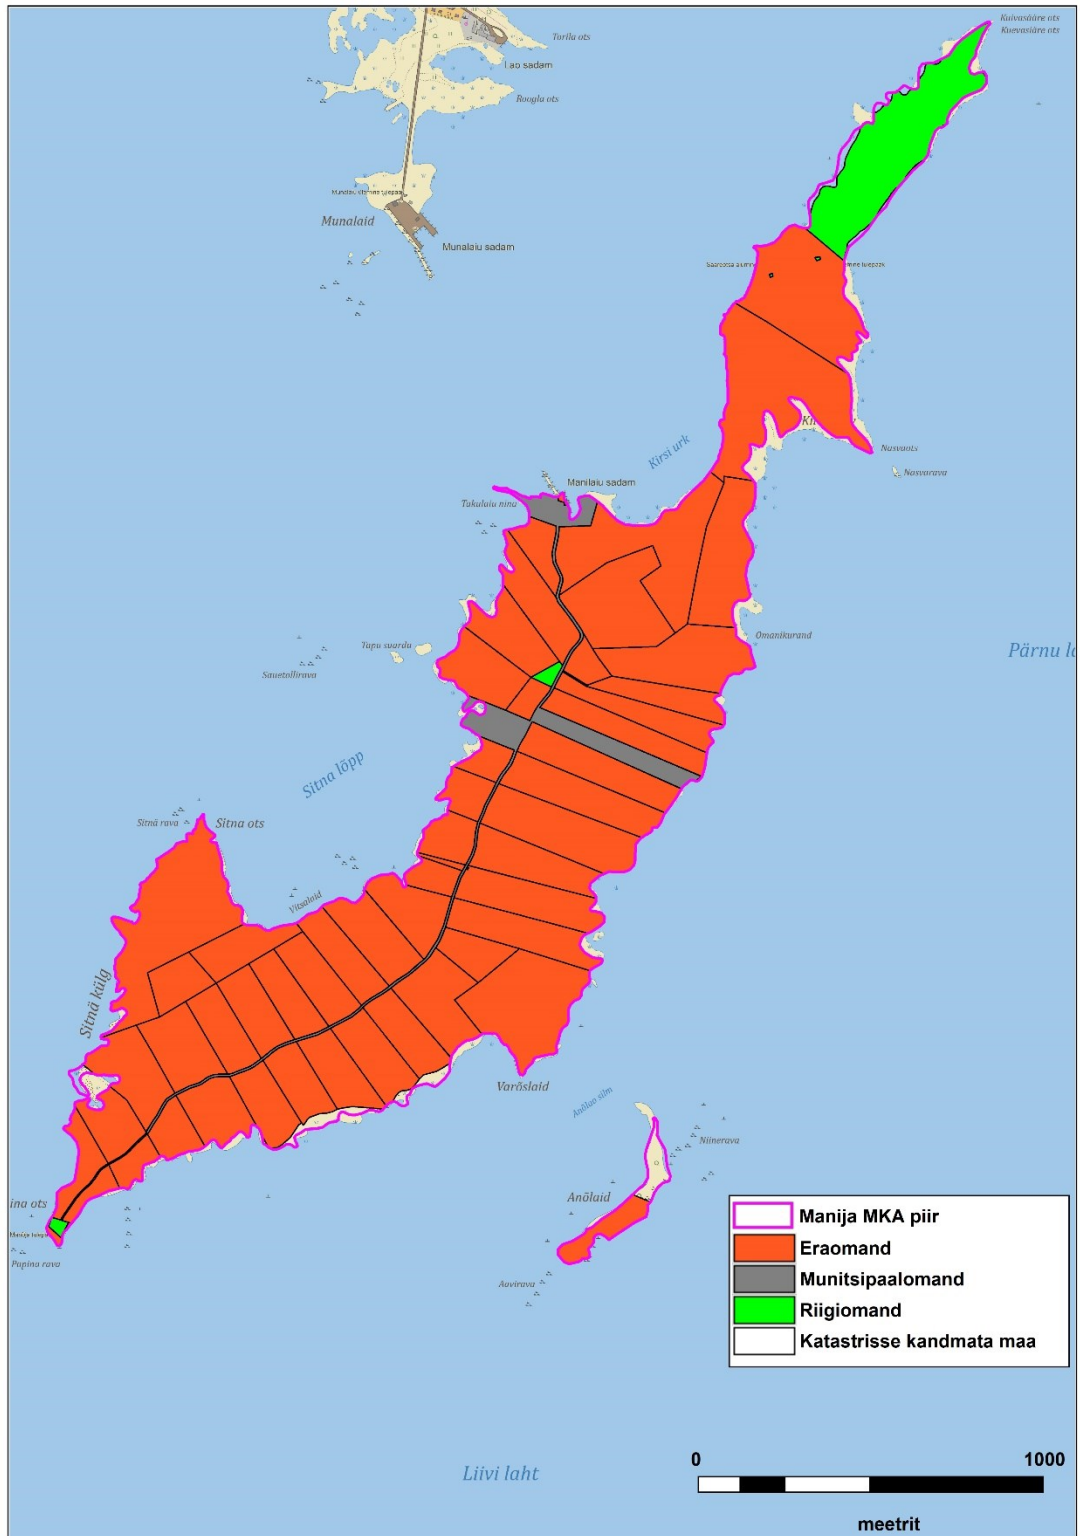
Kuivasääre ots
Kuevasääre ots
Torila ots
Lao sadam
Roogla ots
Munalaid
Munalaiu sadam
Kirsi urk
Manilaiu sadam
Takulaiu nina
Nasvaots
Nasvarava
Omanikurand
Pärnu la
Tapu suardu
Sauetolliirava
Sitna lõpp
Sitnä rava
Sitna ots
Vitsalaid
Sitnä külg
Varõslaid
Aniloo silm
Niinerava
Anõlaid
Aovirava
ina ots
Papina rava
Liivi laht

| | |
|---|---|
| | Manija MKA piir |
| | Eraomand |
| | Munitsipaalomand |
| | Riigiomand |
| | Katastrisse kandmata maa |

0
1000
meetrit